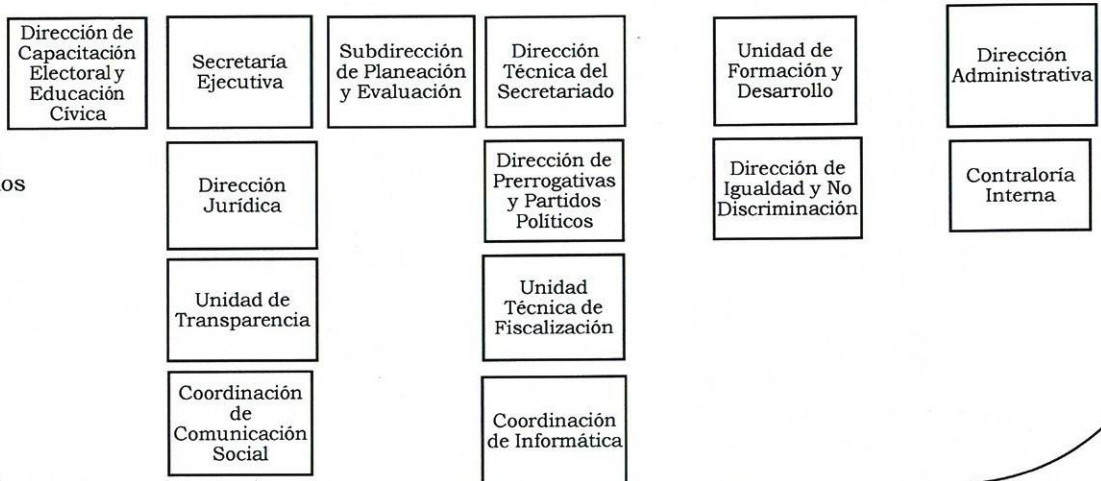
Dirección de Capacitación Electoral y Educación Cívica

Secretaría Ejecutiva

Subdirección de Planeación y Evaluación

Dirección Técnica del Secretariado

Unidad de Formación y Desarrollo

Dirección Administrativa

os

Dirección Jurídica

Dirección de Prerrogativas y Partidos Políticos

Dirección de Igualdad y No Discriminación

Contraloría Interna

Unidad de Transparencia

Unidad Técnica de Fiscalización

Coordinación de Comunicación Social

Coordinación de Informática